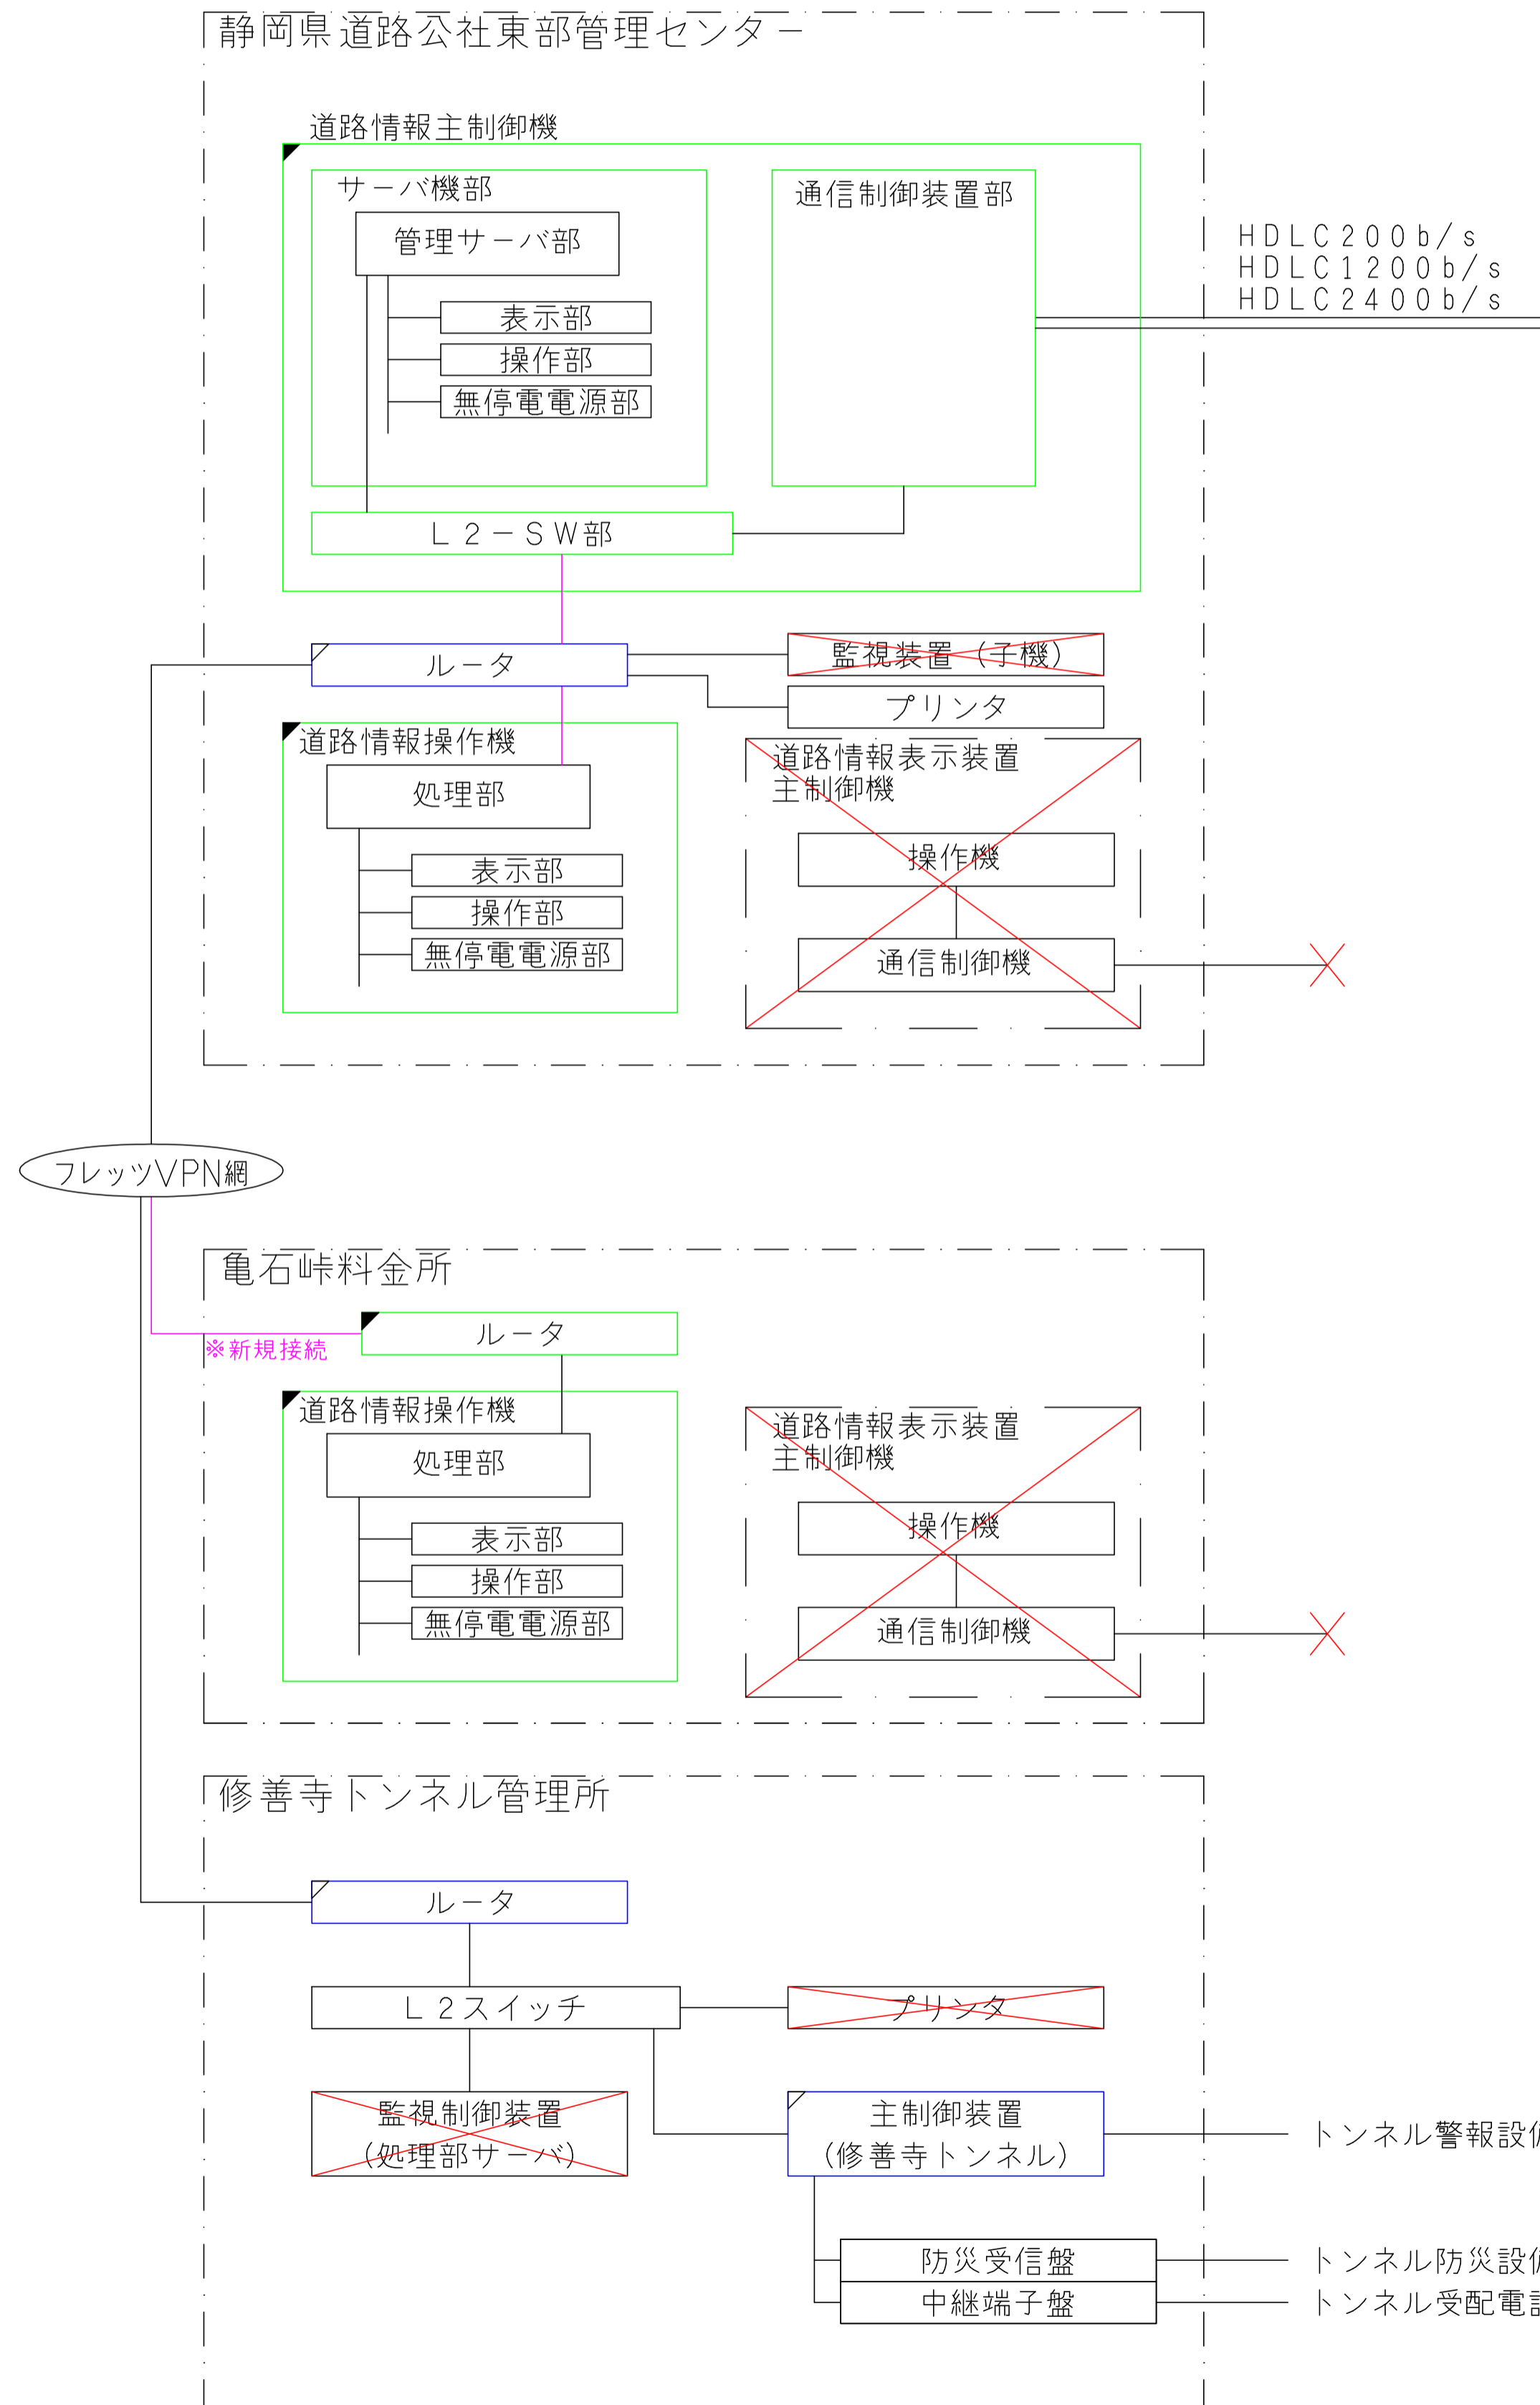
静岡県道路公社東部管理センター

道路情報主制御機

サーバ機部

管理サーバ部

表示部
操作部
無停電電源部

通信制御装置部

HDLC200b/s
HDLC1200b/s
HDLC2400b/s

L2−SW部

ルータ

監視装置（子機）

プリンタ

道路情報操作機

処理部

表示部
操作部
無停電電源部

道路情報表示装置
主制御機

操作機

通信制御機

フレッツVPN網

亀石峠料金所

ルータ

※新規接続

道路情報操作機

処理部

表示部
操作部
無停電電源部

道路情報表示装置
主制御機

操作機

通信制御機

修善寺トンネル管理所

ルータ

L2スイッチ

プリンタ

監視制御装置
（処理部サーバ）

主制御装置
（修善寺トンネル）

トンネル警報設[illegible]

防災受信盤
中継端子盤

トンネル防災設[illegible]
トンネル受配電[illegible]